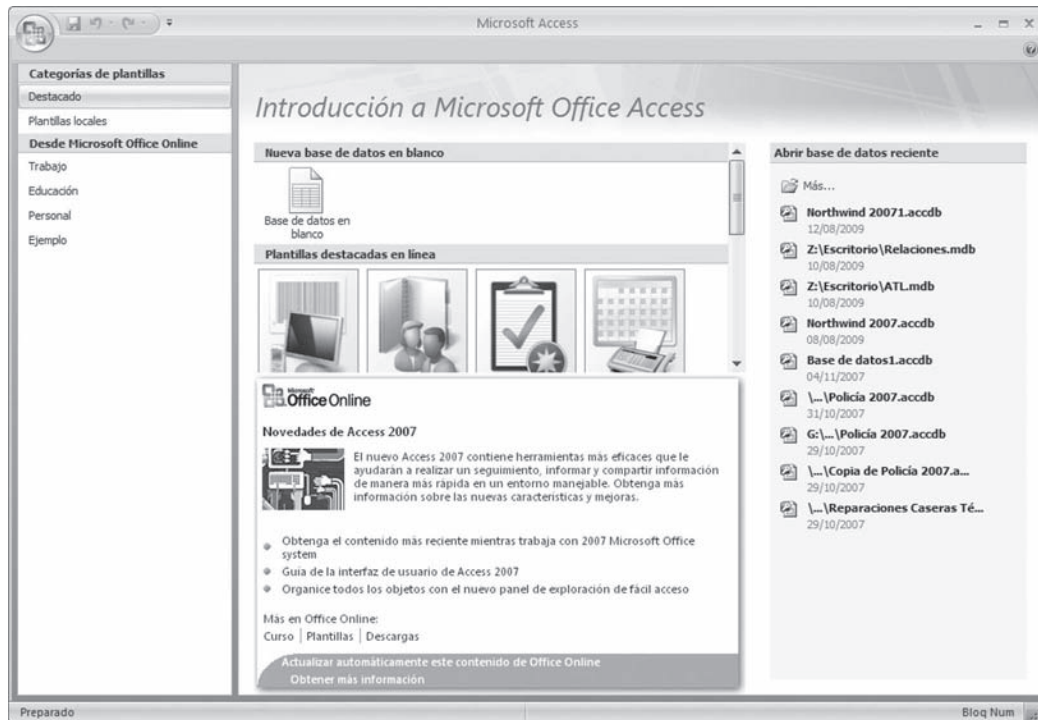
Microsoft Access

Categorías de plantillas
Destacado
Plantillas locales
Desde Microsoft Office Online
Trabajo
Educación
Personal
Ejemplo

Introducción a Microsoft Office Access

Nueva base de datos en blanco
Base de datos en blanco
Plantillas destacadas en línea

Microsoft Office Online

Novedades de Access 2007

El nuevo Access 2007 contiene herramientas más eficaces que le ayudarán a realizar un seguimiento, informar y compartir información de manera más rápida en un entorno manejable. Obtenga más información sobre las nuevas características y mejoras.

Obtenga el contenido más reciente mientras trabaja con 2007 Microsoft Office system
Guía de la interfaz de usuario de Access 2007
Organice todos los objetos con el nuevo panel de exploración de fácil acceso

Más en Office Online:
Curso | Plantillas | Descargas

Actualizar automáticamente este contenido de Office Online
Obtener más información

Abrir base de datos reciente
Más...
Northwind 20071.accdb
12/08/2009
Z:\Escritorio\Relaciones.mdb
10/08/2009
Z:\Escritorio\ATL.mdb
10/08/2009
Northwind 2007.accdb
08/08/2009
Base de datos1.accdb
04/11/2007
\...\Policía 2007.accdb
31/10/2007
G:\...\Policía 2007.accdb
29/10/2007
\...\Copia de Policía 2007.a...
29/10/2007
\...\Reparaciones Caseras Té...
29/10/2007

Preparado
Bloq Num